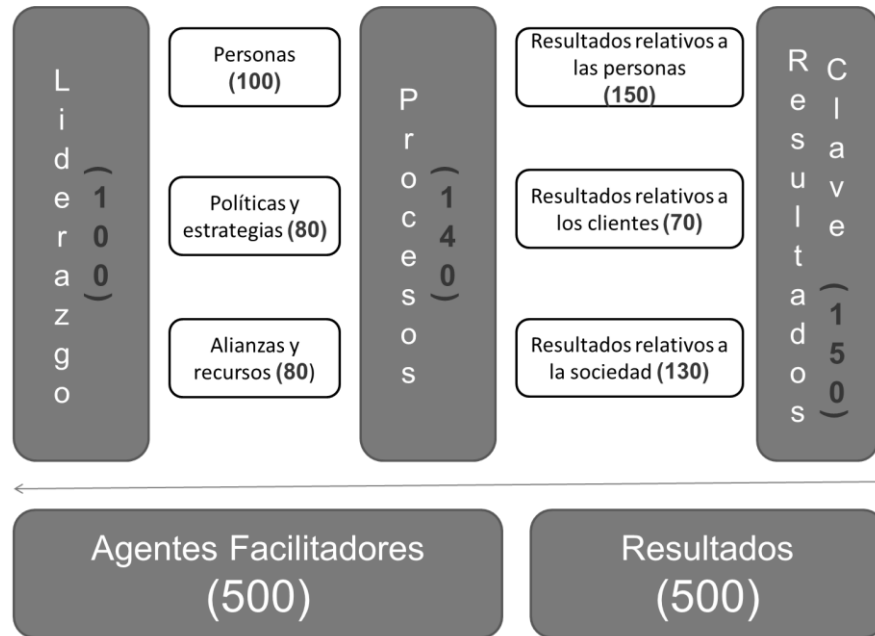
Liderazgo (100)

Personas (100)

Políticas y estrategias (80)

Alianzas y recursos (80)

Procesos (140)

Resultados relativos a las personas (150)

Resultados relativos a los clientes (70)

Resultados relativos a la sociedad (130)

Resultados Clave (150)

Agentes Facilitadores (500)

Resultados (500)